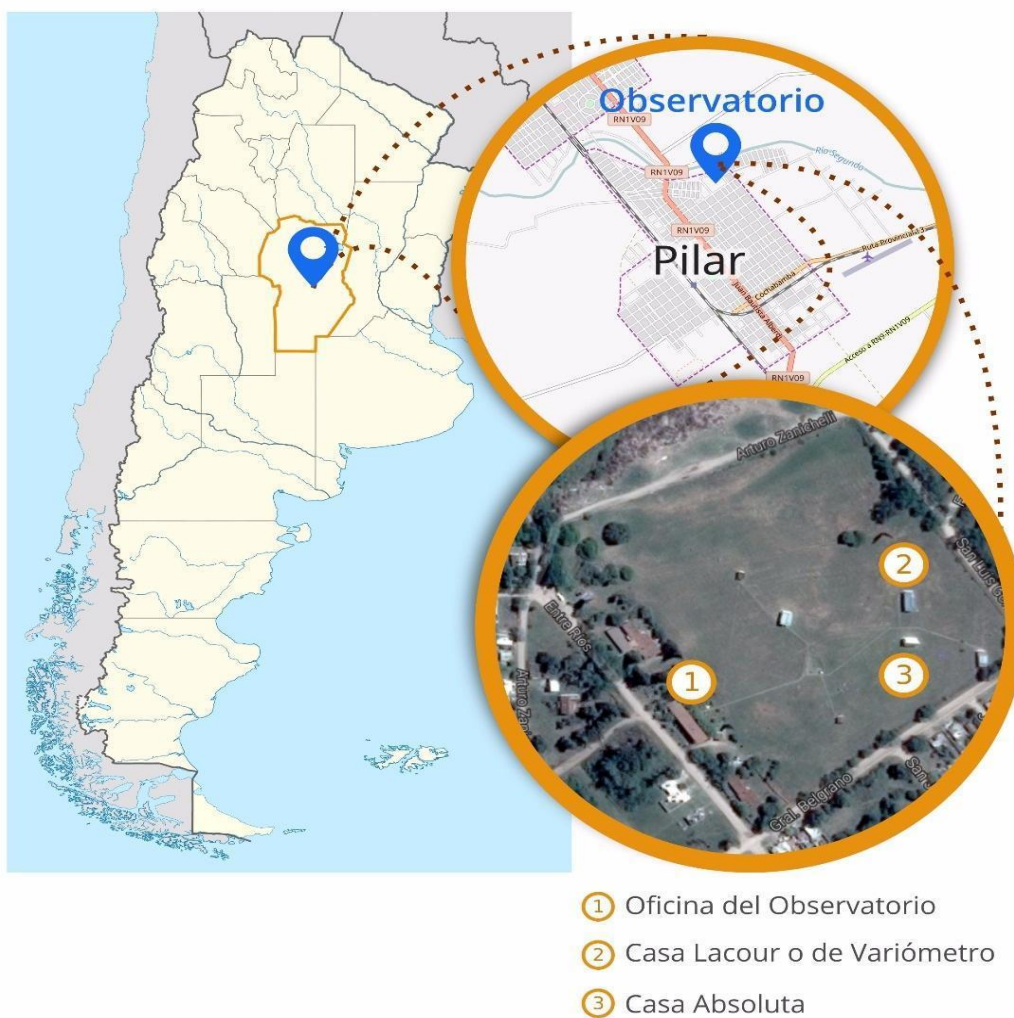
Observatorio

RN1V09

RN1V09

RN1V09

Río Segundo

Ruta Provincial 13

Pilar

Cochabamba

Juan Bautista Alberdi

Acceso a RN9-RN1V09

RN1V09

Arturo Zanichelli

San Luis

Entre Ríos

Arturo Za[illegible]

Gral. Belgrano

San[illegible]

2

3

1

1 Oficina del Observatorio

2 Casa Lacour o de Variómetro

3 Casa Absoluta